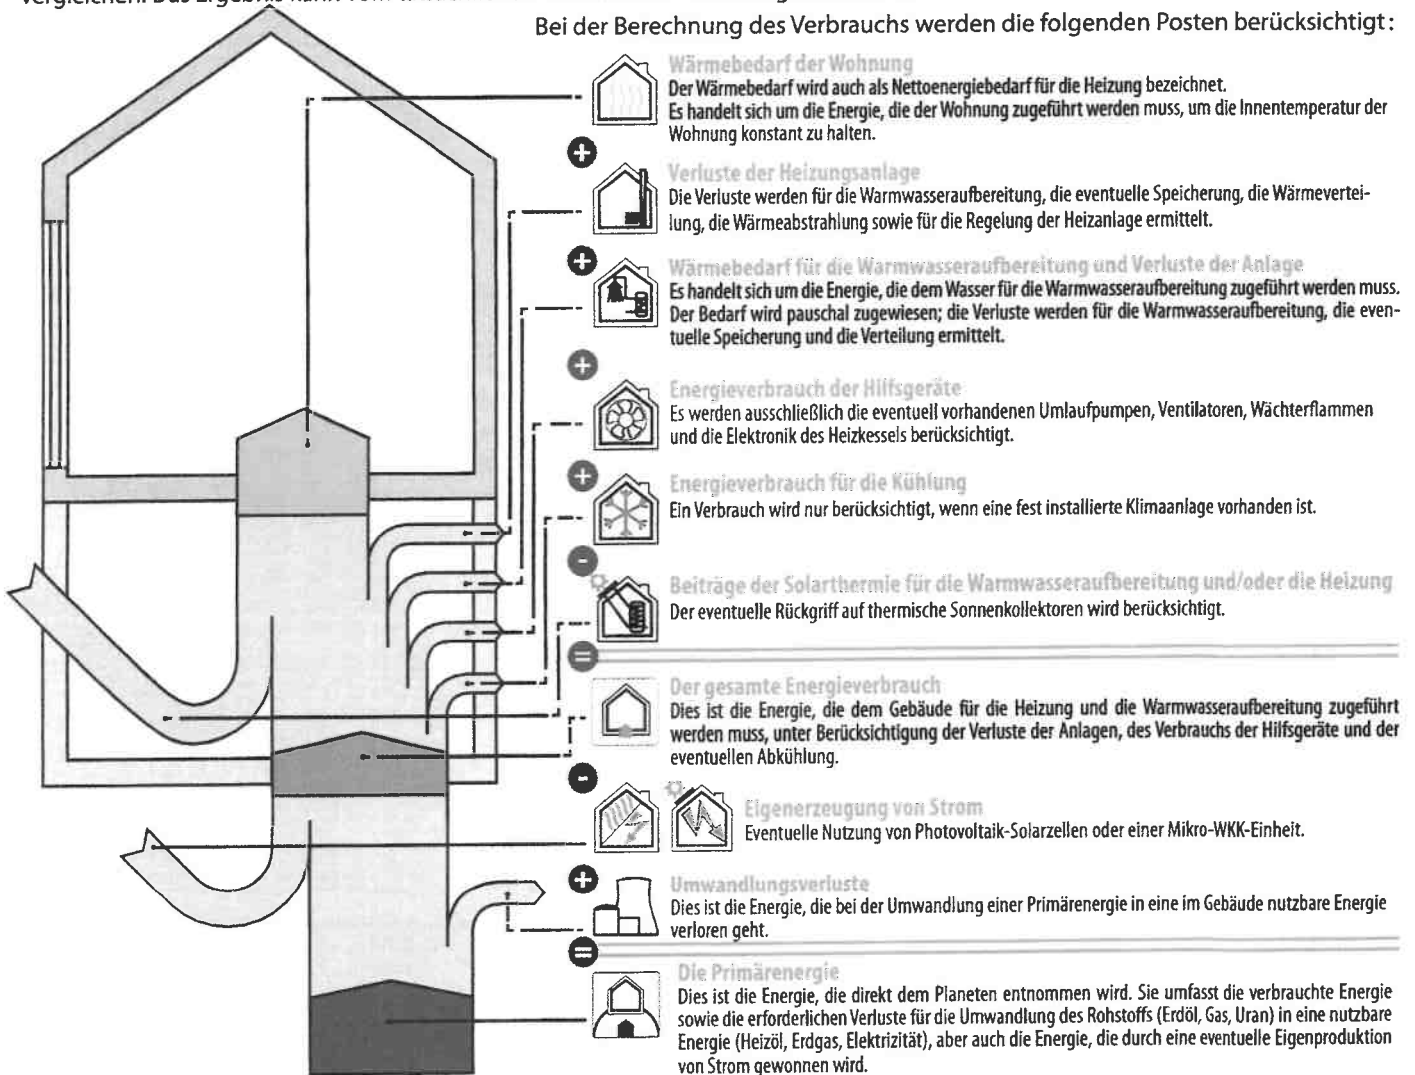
vergleichen. Das Ergebnis kann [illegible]

Bei der Berechnung des Verbrauchs werden die folgenden Posten berücksichtigt:

Wärmebedarf der Wohnung
Der Wärmebedarf wird auch als Nettoenergiebedarf für die Heizung bezeichnet. Es handelt sich um die Energie, die der Wohnung zugeführt werden muss, um die Innentemperatur der Wohnung konstant zu halten.

+

Verluste der Heizungsanlage
Die Verluste werden für die Warmwasseraufbereitung, die eventuelle Speicherung, die Wärmeverteilung, die Wärmeabstrahlung sowie für die Regelung der Heizanlage ermittelt.

+

Wärmebedarf für die Warmwasseraufbereitung und Verluste der Anlage
Es handelt sich um die Energie, die dem Wasser für die Warmwasseraufbereitung zugeführt werden muss. Der Bedarf wird pauschal zugewiesen; die Verluste werden für die Warmwasseraufbereitung, die eventuelle Speicherung und die Verteilung ermittelt.

+

Energieverbrauch der Hilfsgeräte
Es werden ausschließlich die eventuell vorhandenen Umlaufpumpen, Ventilatoren, Wächterflammen und die Elektronik des Heizkessels berücksichtigt.

+

Energieverbrauch für die Kühlung
Ein Verbrauch wird nur berücksichtigt, wenn eine fest installierte Klimaanlage vorhanden ist.

-

Beiträge der Solarthermie für die Warmwasseraufbereitung und/oder die Heizung
Der eventuelle Rückgriff auf thermische Sonnenkollektoren wird berücksichtigt.

=

Der gesamte Energieverbrauch
Dies ist die Energie, die dem Gebäude für die Heizung und die Warmwasseraufbereitung zugeführt werden muss, unter Berücksichtigung der Verluste der Anlagen, des Verbrauchs der Hilfsgeräte und der eventuellen Abkühlung.

-

Eigenerzeugung von Strom
Eventuelle Nutzung von Photovoltaik-Solarzellen oder einer Mikro-WKK-Einheit.

+

Umwandlungsverluste
Dies ist die Energie, die bei der Umwandlung einer Primärenergie in eine im Gebäude nutzbare Energie verloren geht.

=

Die Primärenergie
Dies ist die Energie, die direkt dem Planeten entnommen wird. Sie umfasst die verbrauchte Energie sowie die erforderlichen Verluste für die Umwandlung des Rohstoffs (Erdöl, Gas, Uran) in eine nutzbare Energie (Heizöl, Erdgas, Elektrizität), aber auch die Energie, die durch eine eventuelle Eigenproduktion von Strom gewonnen wird.